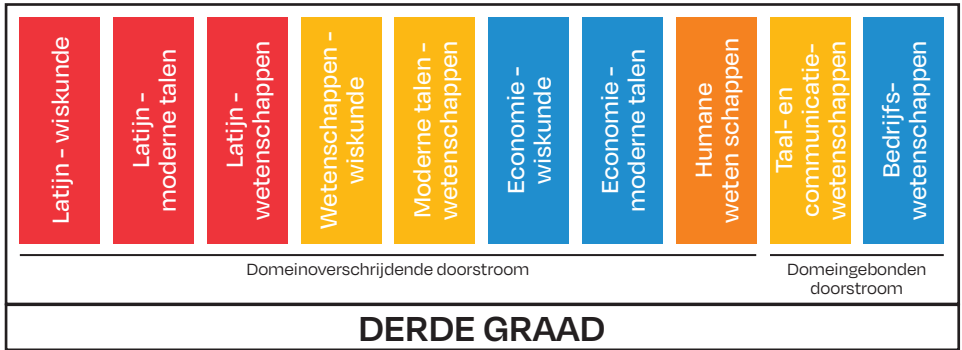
Latijn - wiskunde

Latijn - moderne talen

Latijn - wetenschappen

Wetenschappen - wiskunde

Moderne talen - wetenschappen

Economie - wiskunde

Economie - moderne talen

Humane weten schappen

Taal- en communicatiewetenschappen

Bedrijfswetenschappen

Domeinoverschrijdende doorstroom

Domeingebonden doorstroom

DERDE GRAAD